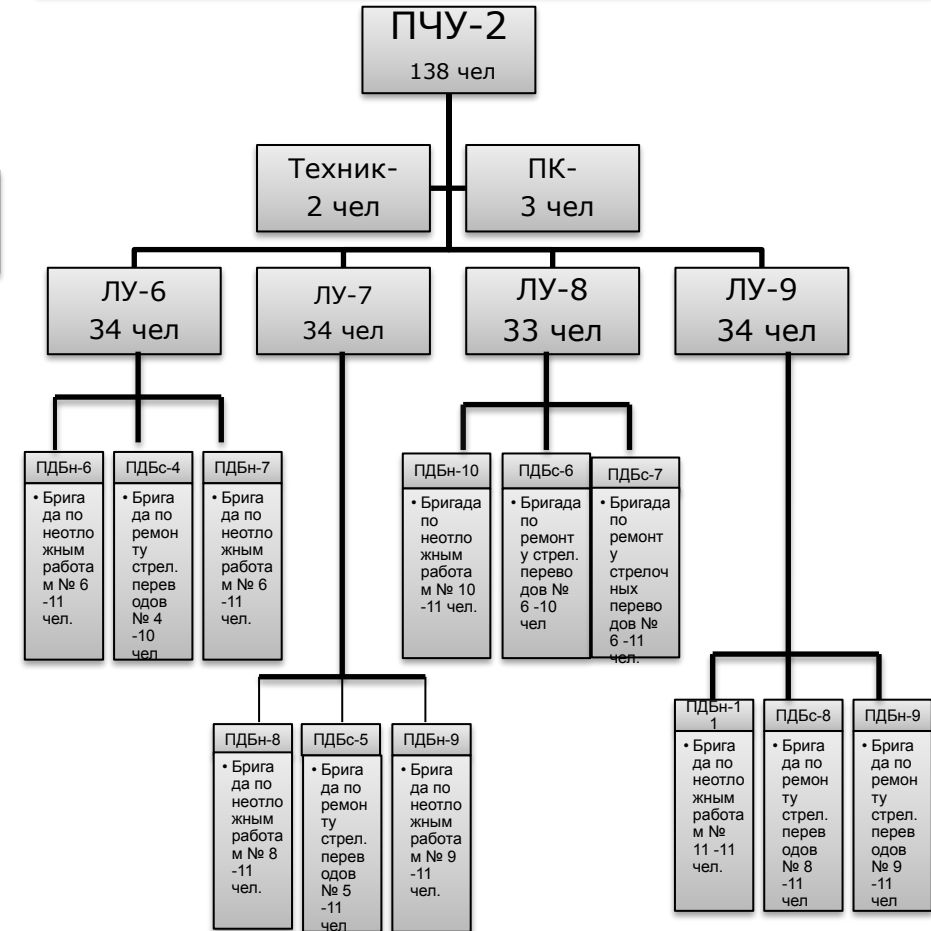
ПЧУ-2
138 чел

Техник-
2 чел

ПК-
3 чел

ЛУ-6
34 чел

ЛУ-7
34 чел

ЛУ-8
33 чел

ЛУ-9
34 чел

ПДБн-6
• Бригада по неотложным работам № 6 -11 чел.

ПДБс-4
• Бригада по ремонту стрел. переводов № 4 -10 чел

ПДБн-7
• Бригада по неотложным работам № 6 -11 чел.

ПДБн-10
• Бригада по неотложным работам № 10 -11 чел.

ПДБс-6
• Бригада по ремонту стрел. переводов № 6 -10 чел

ПДБс-7
• Бригада по ремонту стрелочных переводов № 6 -11 чел.

ПДБн-8
• Бригада по неотложным работам № 8 -11 чел.

ПДБс-5
• Бригада по ремонту стрел. переводов № 5 -11 чел

ПДБн-9
• Бригада по неотложным работам № 9 -11 чел.

ПДБн-11
• Бригада по неотложным работам № 11 -11 чел.

ПДБс-8
• Бригада по ремонту стрел. переводов № 8 -11 чел

ПДБн-9
• Бригада по ремонту стрел. переводов № 9 -11 чел